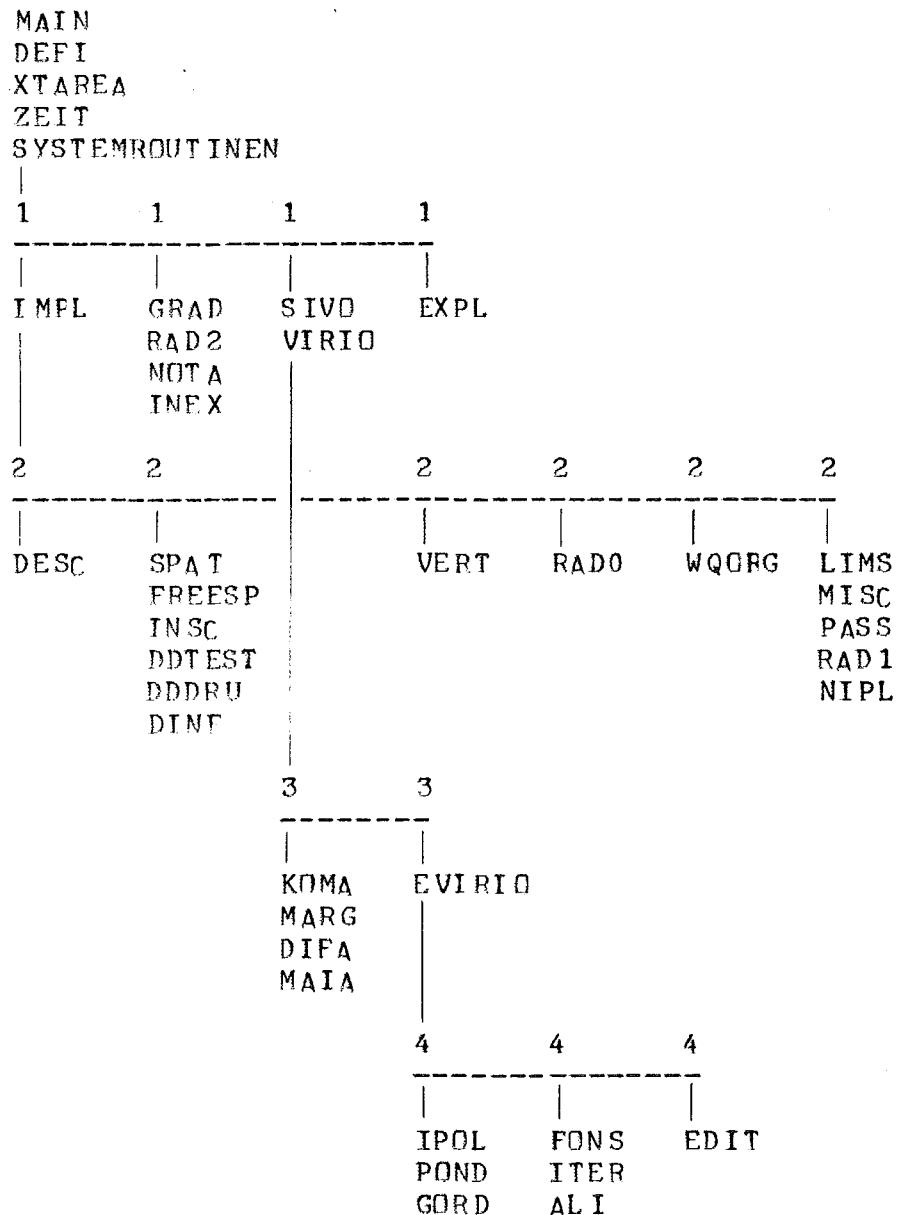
MAIN
DEFI
XTAREA
ZEIT
SYSTEMROUTINEN

1 1 1 1

IMPL

GRAD
RAD2
NOTA
INEX

SIVO
VIRIO

EXPL

2 2 2 2 2 2

DESC

SPAT
FREESP
INSC
DDTEST
DDDRU
DINF

VERT

RADO

WQORG

LIMS
MISC
PASS
RAD1
NIPL

3 3

KOMA
MARG
DIFA
MAIA

EVIRIO

4 4 4

IPOL
POND
GORD

FONS
ITER
ALI

EDIT